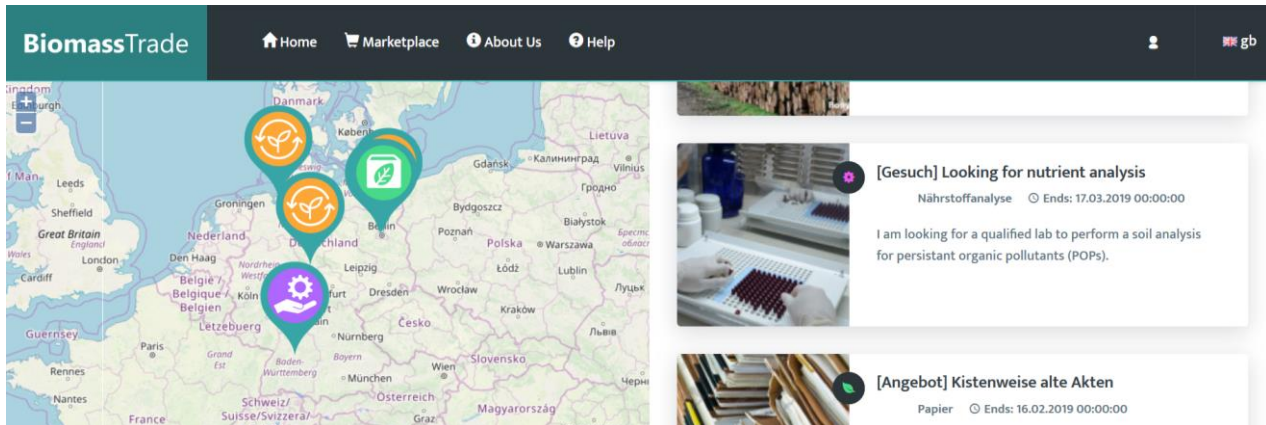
BiomassTrade

Home Marketplace About Us Help

gb

+
−

Kingdom
Edinburgh
Danmark
København
Lietuva
Gdańsk
Калининград
Vilnius
Isle of Man
Leeds
Гродно
Sheffield
Groningen
Bydgoszcz
Białystok
Great Britain
England
Nederland
Deutschland
Berlin
Poznań
Polska
Warszawa
Брест
Wales
London
Den Haag
Łódź
Lublin
Cardiff
Nordrhein-Westfalen
Leipzig
België / Belgique / Belgien
Köln
Frankfurt
Dresden
Wrocław
Луцьк
Kraków
Letzebuerg
Česko
Guernsey
Nürnberg
Львів
Paris
Grand Est
Bayern
Baden-Württemberg
Wien
Slovensko
Rennes
München
Черн
Nantes
Österreich
Schweiz/Suisse/Svizzera/
France
Magyarország
Graz

[Gesuch] Looking for nutrient analysis

Nährstoffanalyse Ends: 17.03.2019 00:00:00

I am looking for a qualified lab to perform a soil analysis for persistant organic pollutants (POPs).

[Angebot] Kistenweise alte Akten

Papier Ends: 16.02.2019 00:00:00